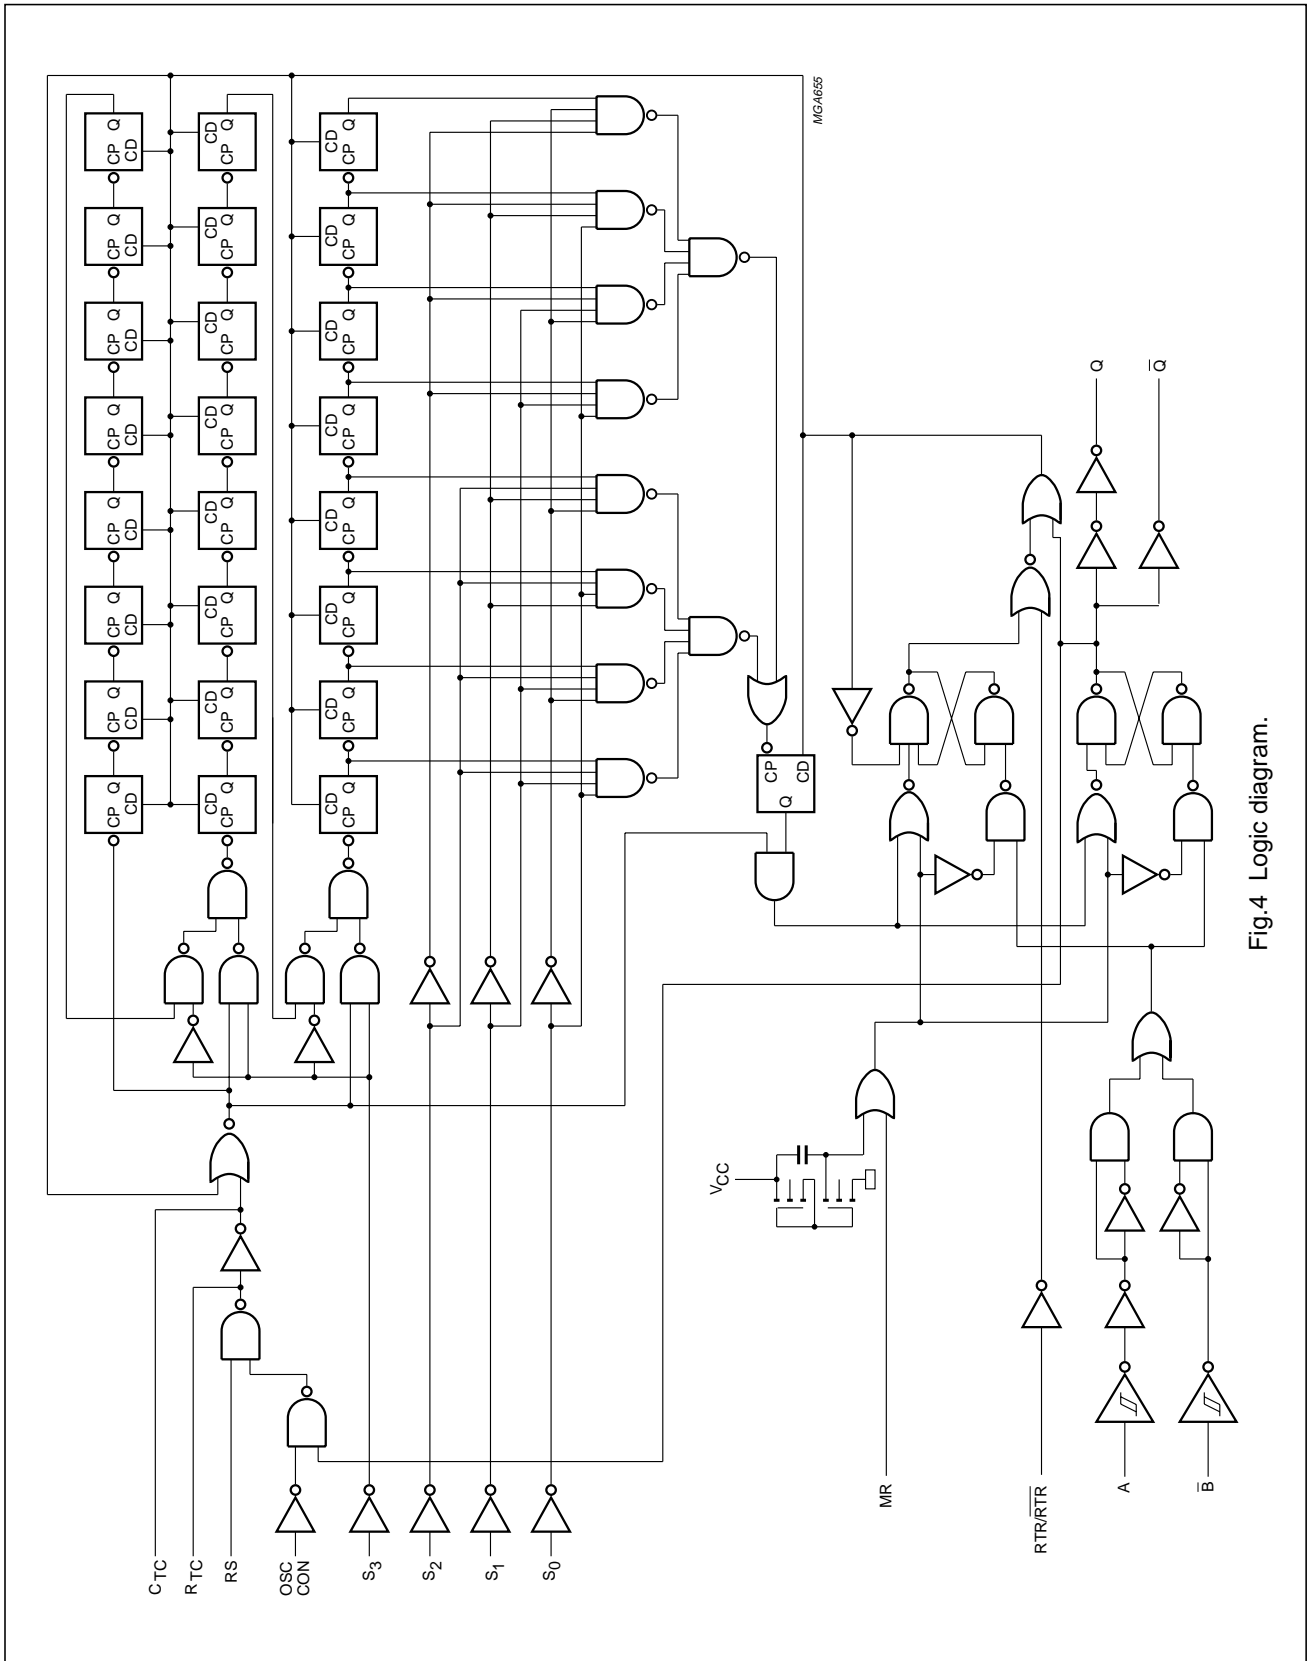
MGA655

CP Q
CD

CD Q
CP

CD Q
CP

CP Q
CD

CD Q
CP

CD Q
CP

CP Q
CD

CD Q
CP

CD Q
CP

CP Q
CD

CD Q
CP

CD Q
CP

CP Q
CD

CD Q
CP

CD Q
CP

CP Q
CD

CD Q
CP

CD Q
CP

CP Q
CD

CD Q
CP

CD Q
CP

CP Q
CD

CD Q
CP

CD Q
CP

CP
CD
Q

Q

$\overline{Q}$

$V_{CC}$

$C_{TC}$

$R_{TC}$

RS

OSC
CON

$S_3$

$S_2$

$S_1$

$S_0$

MR

$RTR/\overline{RTR}$

A

$\overline{B}$

Fig.4 Logic diagram.